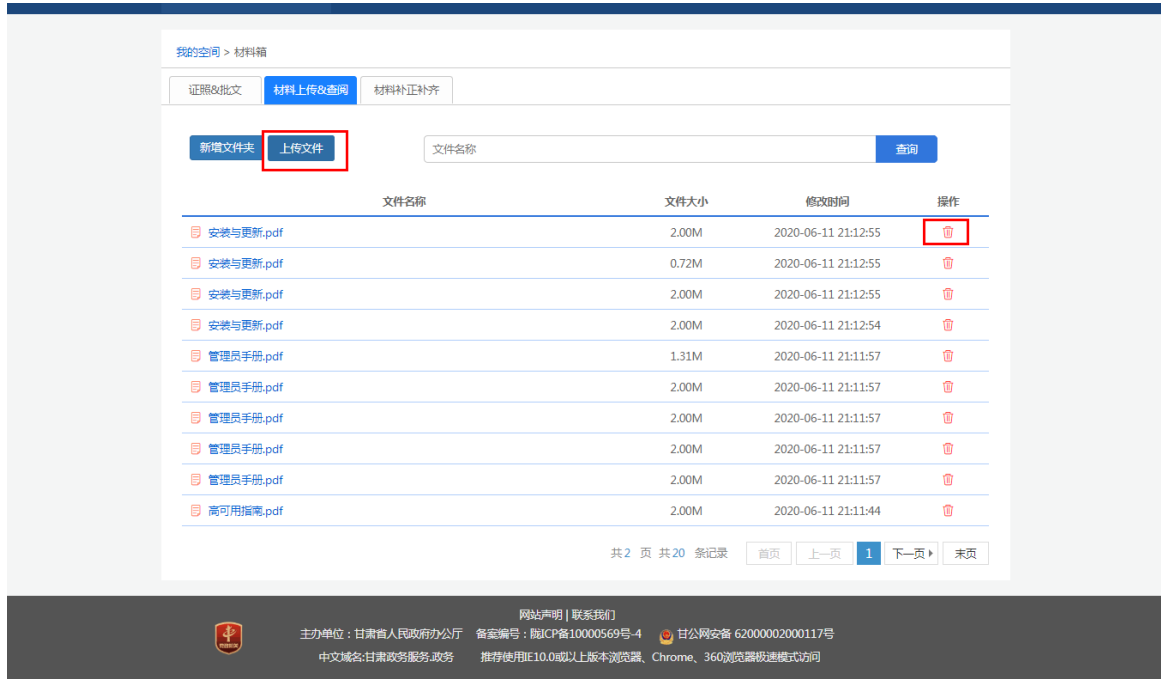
我的空间 > 材料箱

证照&批文 | 材料上传&查阅 | 材料补正补齐

新增文件夹 上传文件 文件名称 查询

| 文件名称 | 文件大小 | 修改时间 | 操作 |
|---|---|---|---|
| 安装与更新.pdf | 2.00M | 2020-06-11 21:12:55 | |
| 安装与更新.pdf | 0.72M | 2020-06-11 21:12:55 | |
| 安装与更新.pdf | 2.00M | 2020-06-11 21:12:55 | |
| 安装与更新.pdf | 2.00M | 2020-06-11 21:12:54 | |
| 管理员手册.pdf | 1.31M | 2020-06-11 21:11:57 | |
| 管理员手册.pdf | 2.00M | 2020-06-11 21:11:57 | |
| 管理员手册.pdf | 2.00M | 2020-06-11 21:11:57 | |
| 管理员手册.pdf | 2.00M | 2020-06-11 21:11:57 | |
| 管理员手册.pdf | 2.00M | 2020-06-11 21:11:57 | |
| 高可用指南.pdf | 2.00M | 2020-06-11 21:11:44 | |

共2 页 共20 条记录 首页 上一页 1 下一页 末页

网站声明 | 联系我们
主办单位：甘肃省人民政府办公厅 备案编号：陇ICP备10000569号-4 甘公网安备 62000002000117号
中文域名:甘肃政务服务.政务 推荐使用IE10.0或以上版本浏览器、Chrome、360浏览器极速模式访问